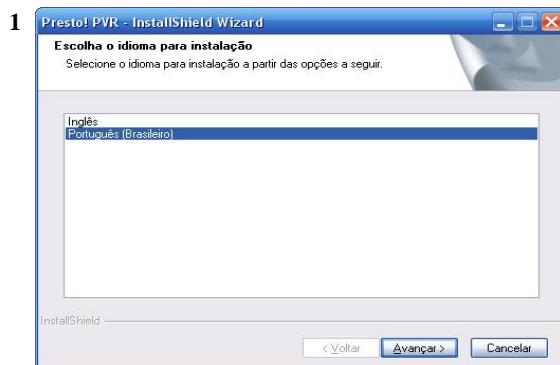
1

Presto! PVR - InstallShield Wizard

Escolha o idioma para instalação

Selecione o idioma para instalação a partir das opções a seguir.

Inglês
Português (Brasileiro)

InstallShield

< Voltar
Avançar >
Cancelar